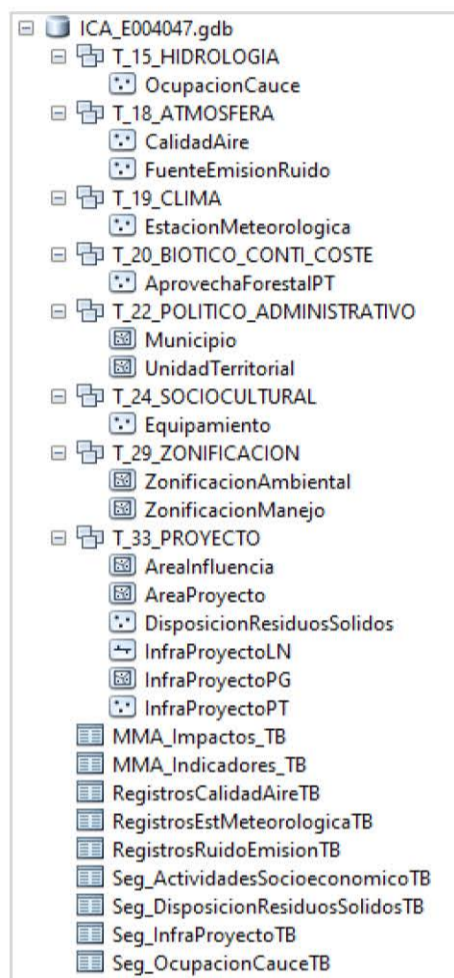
ICA_E004047.gdb

T_15_HIDROLOGIA

OcupacionCauce

T_18_ATMOSFERA

CalidadAire

FuenteEmisionRuido

T_19_CLIMA

EstacionMeteorologica

T_20_BIOTICO_CONTI_COSTE

AprovechaForestalPT

T_22_POLITICO_ADMINISTRATIVO

Municipio

UnidadTerritorial

T_24_SOCIOCULTURAL

Equipamiento

T_29_ZONIFICACION

ZonificacionAmbiental

ZonificacionManejo

T_33_PROYECTO

AreaInfluencia

AreaProyecto

DisposicionResiduosSolidos

InfraProyectoLN

InfraProyectoPG

InfraProyectoPT

MMA_Impactos_TB

MMA_Indicadores_TB

RegistrosCalidadAireTB

RegistrosEstMeteorologicaTB

RegistrosRuidoEmisionTB

Seg_ActividadesSocioeconomicoTB

Seg_DisposicionResiduosSolidosTB

Seg_InfraProyectoTB

Seg_OcupacionCauceTB